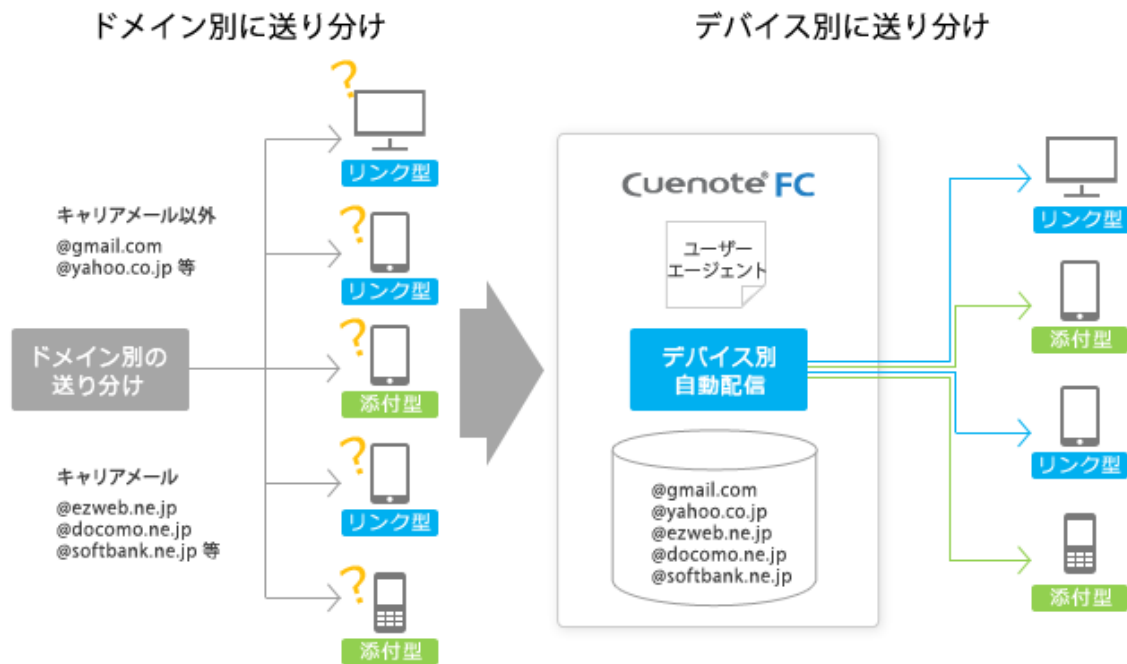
ドメイン別に送り分け

デバイス別に送り分け

?
リンク型

キャリアメール以外
@gmail.com
@yahoo.co.jp 等

?
リンク型

ドメイン別の送り分け

?
添付型

キャリアメール
@ezweb.ne.jp
@docomo.ne.jp
@softbank.ne.jp 等

?
リンク型

?
添付型

Cuenote® FC

ユーザーエージェント

デバイス別自動配信

@gmail.com
@yahoo.co.jp
@ezweb.ne.jp
@docomo.ne.jp
@softbank.ne.jp

リンク型

添付型

リンク型

添付型